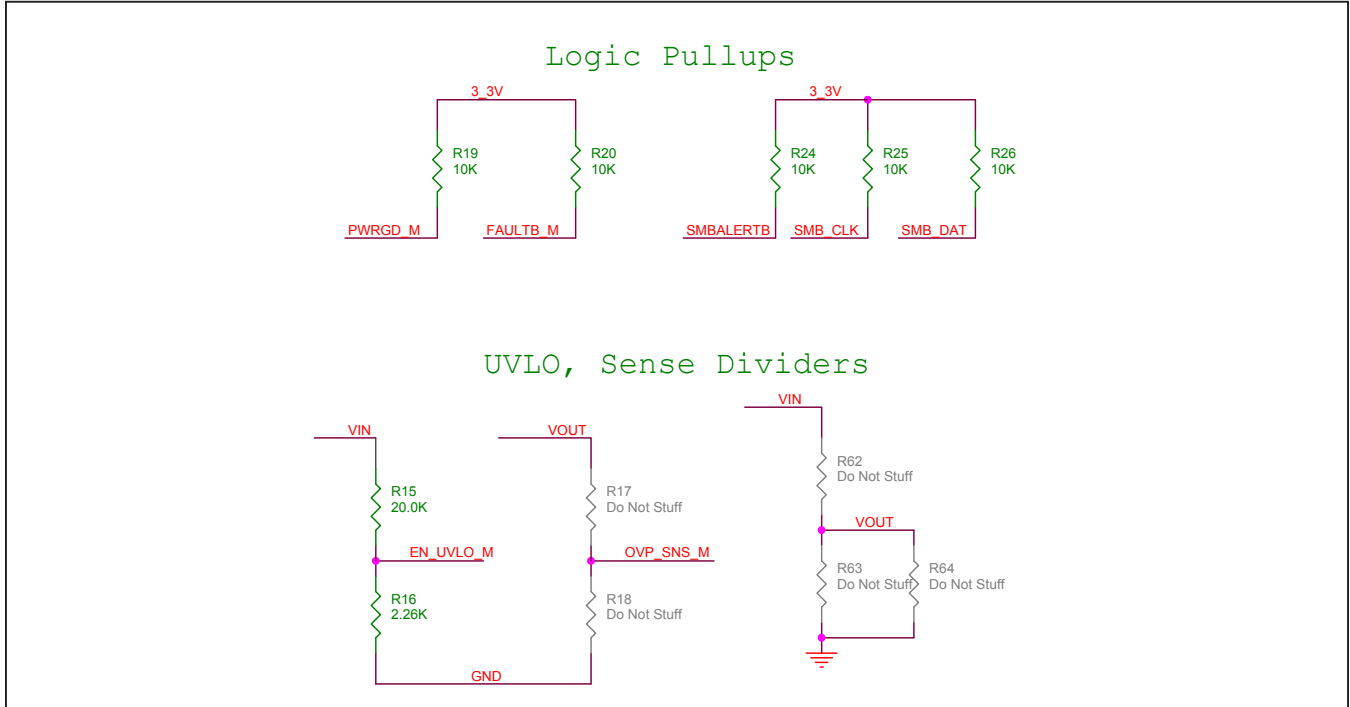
Logic Pullups

3_3V

R19
10K

R20
10K

PWRGD_M

FAULTB_M

3_3V

R24
10K

R25
10K

R26
10K

SMBALERTB

SMB_CLK

SMB_DAT

UVLO, Sense Dividers

VIN

R15
20.0K

EN_UVLO_M

R16
2.26K

VOUT

R17
Do Not Stuff

OVP_SNS_M

R18
Do Not Stuff

GND

VIN

R62
Do Not Stuff

VOUT

R63
Do Not Stuff

R64
Do Not Stuff